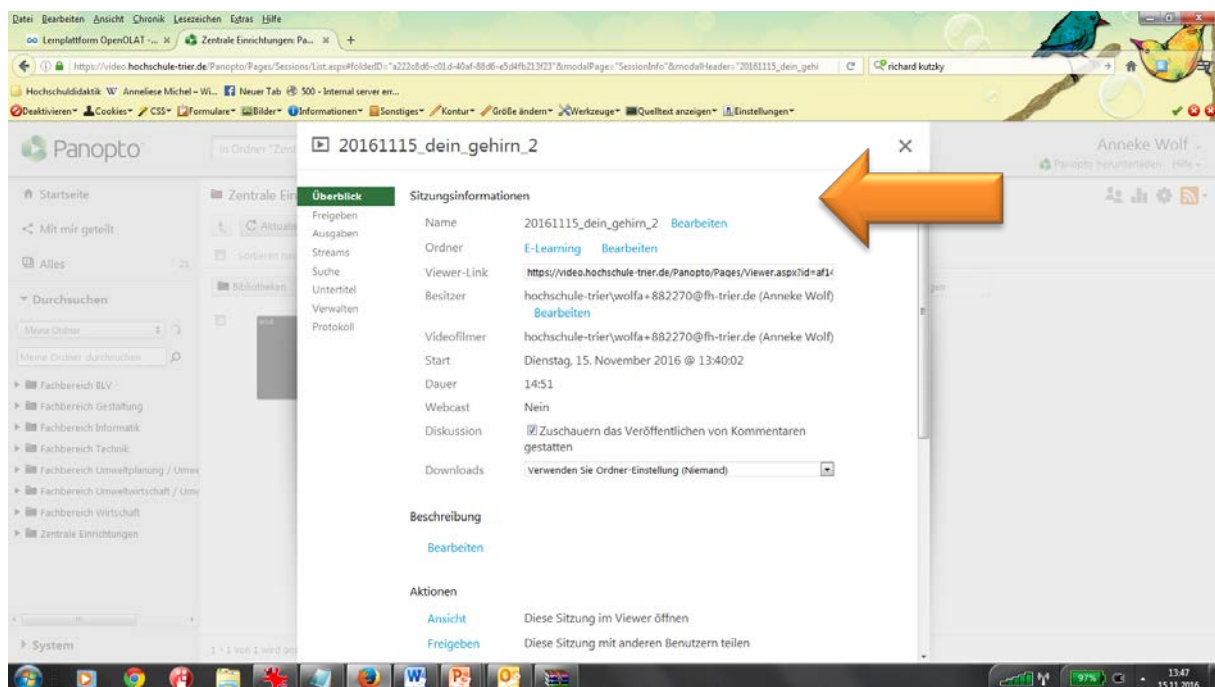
Datei Bearbeiten Ansicht Chronik Lesezeichen Extras Hilfe

Lernplattform OpenOLAT -... × Zentrale Einrichtungen: Pa... × +

https://video.hochschule-trier.de/Panopto/Pages/Sessions/List.aspx#folderID="a222c8d6-c01d-40af-88d6-e5d4fb213f23"&modalPage="SessionInfo"&modalHeader="20161115_dein_gehi

richard kutzky

Hochschuldidaktik Anneliese Michel – Wi... Neuer Tab 500 - Internal server err...

Deaktivieren Cookies CSS Formulare Bilder Informationen Sonstiges Kontur Größe ändern Werkzeuge Quelltext anzeigen Einstellungen

Panopto

In Ordner "Zent

Anneke Wolf

Panopto herunterladen Hilfe

Startseite

Mit mir geteilt

Alles

Durchsuchen

Meine Ordner

Meine Ordner durchsuchen

Fachbereich BLV

Fachbereich Gestaltung

Fachbereich Informatik

Fachbereich Technik

Fachbereich Umweltplanung / Umw

Fachbereich Umweltwirtschaft / Um

Fachbereich Wirtschaft

Zentrale Einrichtungen

System

Zentrale Ein

Aktuali

Bibliotheken

1 - 1 von 1 wird an

20161115_dein_gehirn_2

Überblick

Freigeben

Ausgaben

Streams

Suche

Untertitel

Verwalten

Protokoll

Sitzungsinformationen

Name 20161115_dein_gehirn_2 Bearbeiten

Ordner E-Learning Bearbeiten

Viewer-Link https://video.hochschule-trier.de/Panopto/Pages/Viewer.aspx?id=af1

Besitzer hochschule-trier\wolfa+882270@fh-trier.de (Anneke Wolf) Bearbeiten

Videofilmer hochschule-trier\wolfa+882270@fh-trier.de (Anneke Wolf)

Start Dienstag, 15. November 2016 @ 13:40:02

Dauer 14:51

Webcast Nein

Diskussion Zuschauern das Veröffentlichen von Kommentaren gestatten

Downloads Verwenden Sie Ordner-Einstellung (Niemand)

Beschreibung

Bearbeiten

Aktionen

Ansicht Diese Sitzung im Viewer öffnen

Freigeben Diese Sitzung mit anderen Benutzern teilen

97%

13:47
15.11.2016